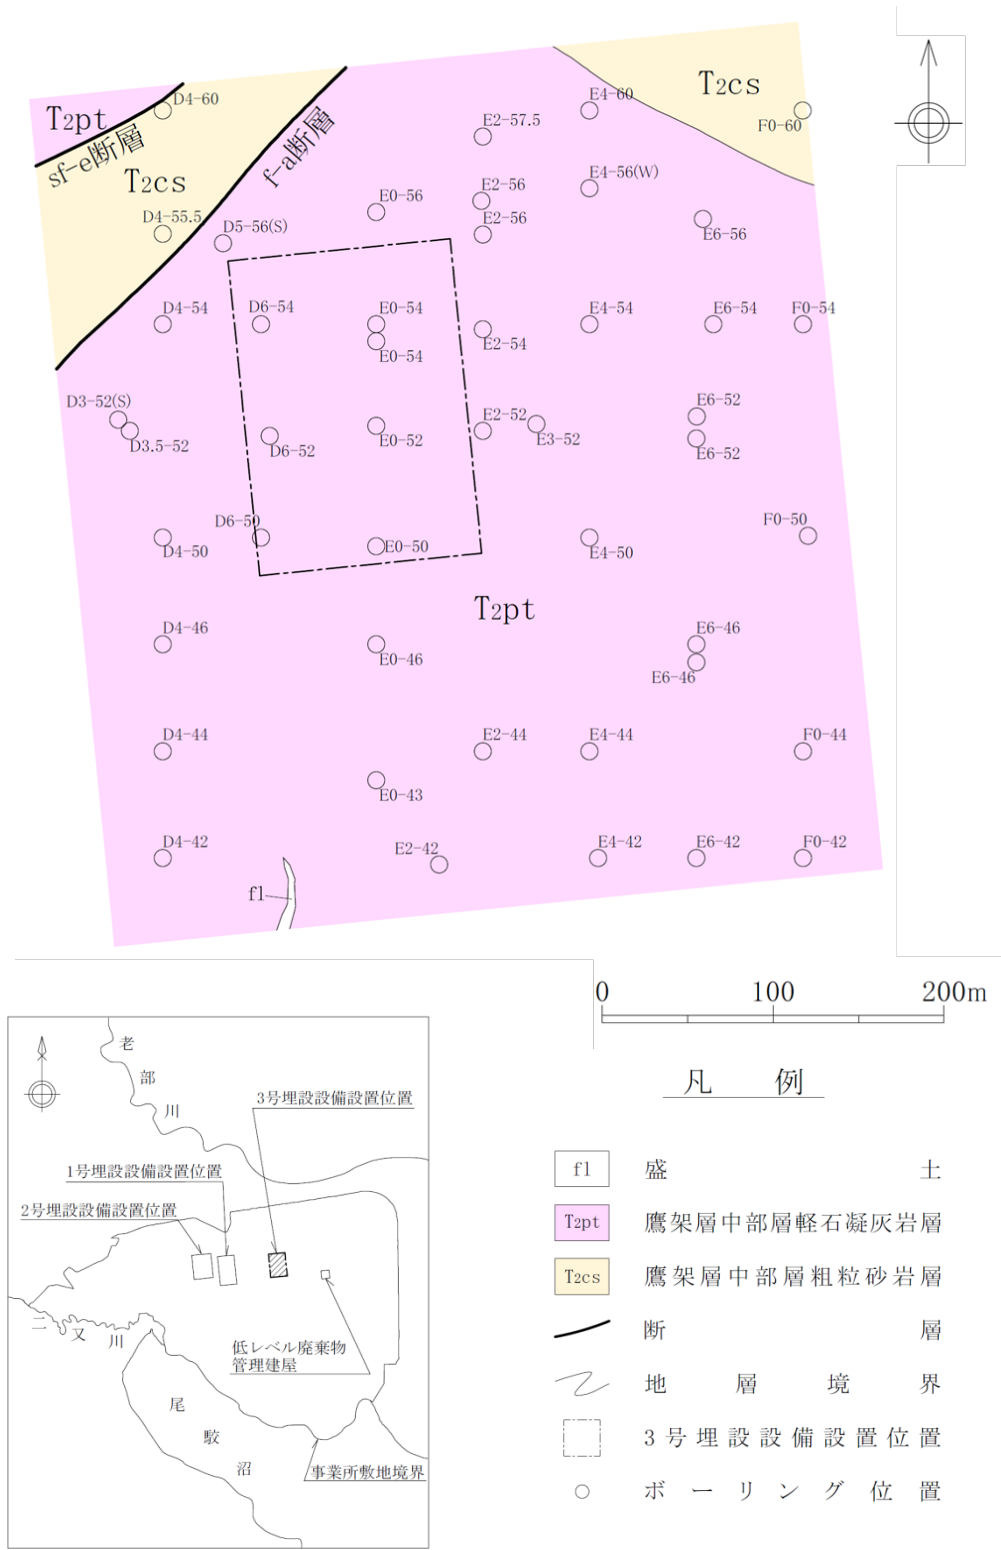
T2pt
sf-e断層
D4-60
T2cs
f-a断層
E2-57.5
E4-60
T2cs
F0-60
E0-56
E2-56
E4-56(W)
D4-55.5
D5-56(S)
E2-56
E6-56
D4-54
D6-54
E0-54
E0-54
E2-54
E4-54
E6-54
F0-54
D3-52(S)
D3.5-52
D6-52
E0-52
E2-52
E3-52
E6-52
E6-52
D6-50
D4-50
E0-50
E4-50
F0-50
T2pt
D4-46
E0-46
E6-46
E6-46
D4-44
E2-44
E4-44
F0-44
E0-43
D4-42
E2-42
E4-42
E6-42
F0-42
f1

0 100 200m

老部川
3号埋設設備設置位置
1号埋設設備設置位置
2号埋設設備設置位置
二又川
低レベル廃棄物管理建屋
尾駮沼
事業所敷地境界

凡 例

| f1 | 盛土 |
|---|---|
| T2pt | 鷹架層中部層軽石凝灰岩層 |
| T2cs | 鷹架層中部層粗粒砂岩層 |
| | 断層 |
| | 地層境界 |
| | 3号埋設設備設置位置 |
| ○ | ボーリング位置 |